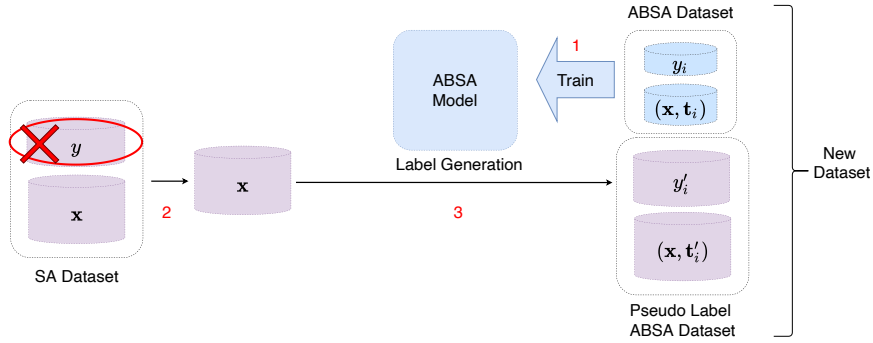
ABSA Dataset

1

ABSA Model

Train

$y_i$

$(\mathbf{x}, \mathbf{t}_i)$

$y$

$\mathbf{x}$

$\mathbf{x}$

Label Generation

$y'_i$

New Dataset

2

3

$(\mathbf{x}, \mathbf{t}'_i)$

SA Dataset

Pseudo Label ABSA Dataset